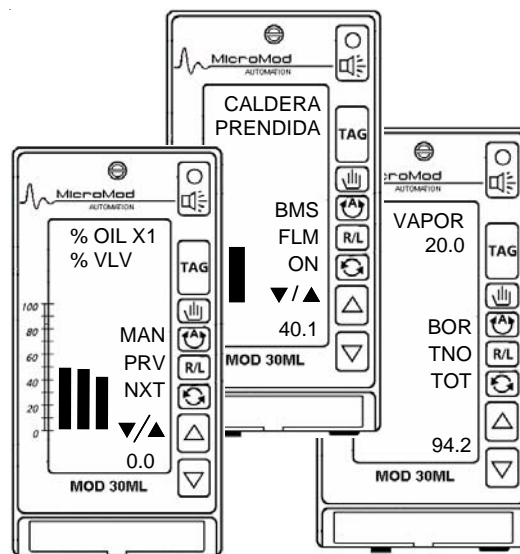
MicroMod
AUTOMATION
CALDERA
PRENDIDA
TAG
BMS
FLM
ON
▼/▲
40.1
R/L
MOD 30ML

MicroMod
AUTOMATION
% OIL X1
% VLV
TAG
100
80
60
40
20
0
MAN
PRV
NXT
▼/▲
0.0
R/L
MOD 30ML

MicroMod
AUTOMATION
VAPOR
20.0
TAG
BOR
TNO
TOT
94.2
R/L
MOD 30ML